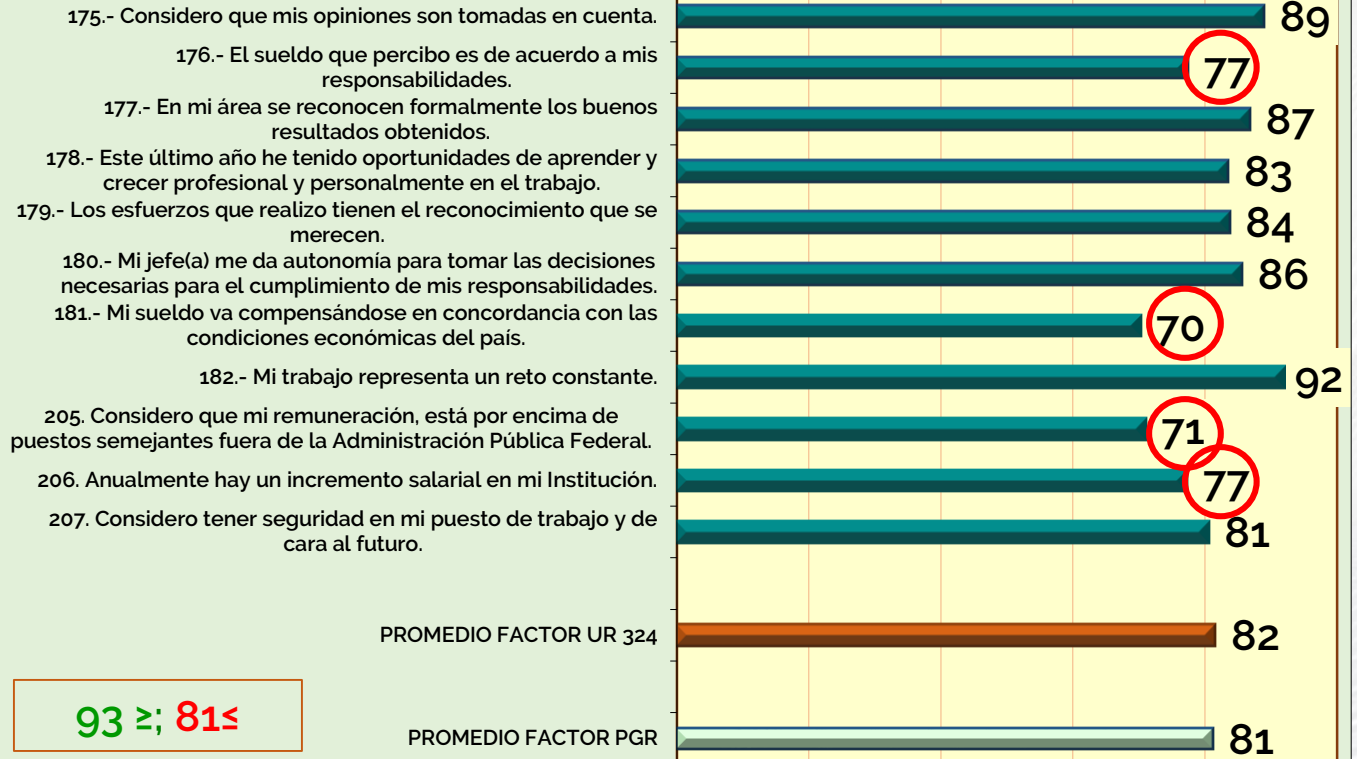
175.- Considero que mis opiniones son tomadas en cuenta.
176.- El sueldo que percibo es de acuerdo a mis responsabilidades.
177.- En mi área se reconocen formalmente los buenos resultados obtenidos.
178.- Este último año he tenido oportunidades de aprender y crecer profesional y personalmente en el trabajo.
179.- Los esfuerzos que realizo tienen el reconocimiento que se merecen.
180.- Mi jefe(a) me da autonomía para tomar las decisiones necesarias para el cumplimiento de mis responsabilidades.
181.- Mi sueldo va compensándose en concordancia con las condiciones económicas del país.
182.- Mi trabajo representa un reto constante.
205. Considero que mi remuneración, está por encima de puestos semejantes fuera de la Administración Pública Federal.
206. Anualmente hay un incremento salarial en mi Institución.
207. Considero tener seguridad en mi puesto de trabajo y de cara al futuro.
PROMEDIO FACTOR UR 324
PROMEDIO FACTOR PGR
89
77
87
83
84
86
70
92
71
77
81
82
81
93 ≥; 81≤